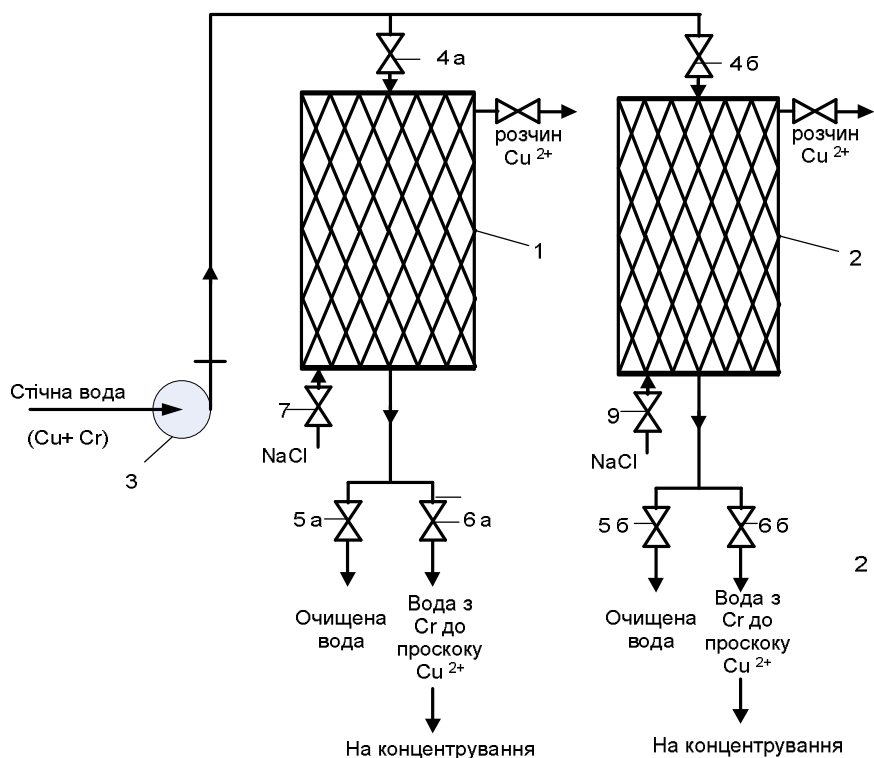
4 а

4 б

розчин $Cu^{2+}$

розчин $Cu^{2+}$

1

2

Стічна вода

(Cu+ Cr)

3

7

NaCl

9

NaCl

5 а

6 а

5 б

6 б

2

Очищена вода

Вода з Cr до проскоку $Cu^{2+}$

Очищена вода

Вода з Cr до проскоку $Cu^{2+}$

На концентрування

На концентрування